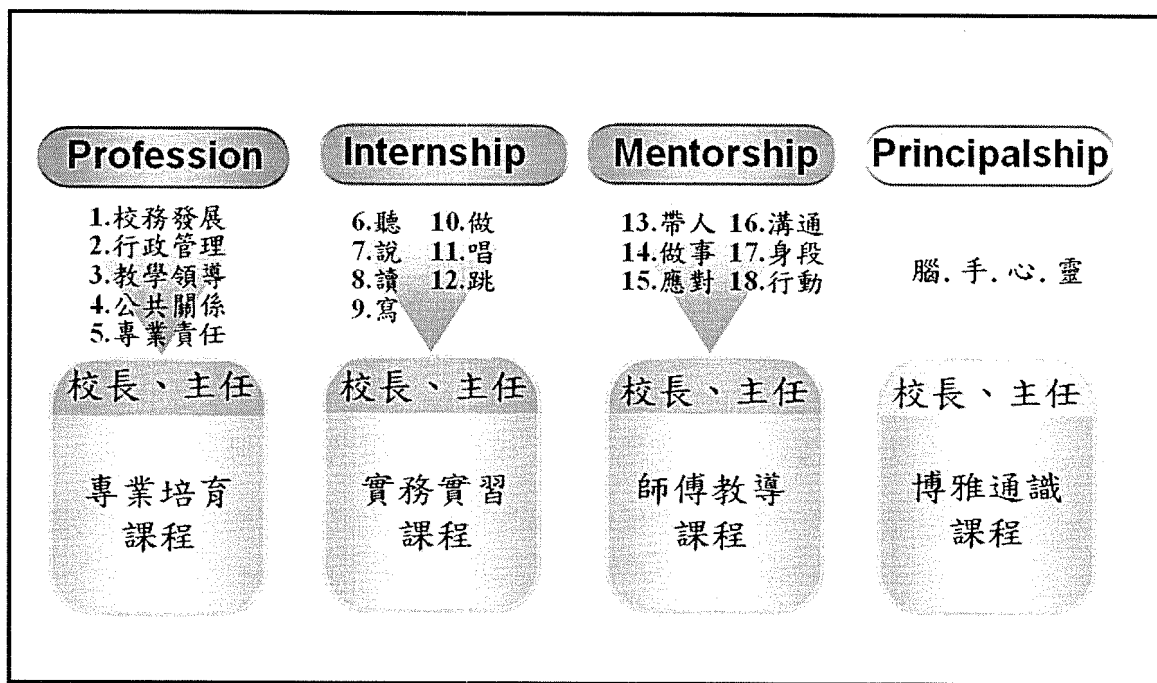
Profession

1.校務發展
2.行政管理
3.教學領導
4.公共關係
5.專業責任

校長、主任

專業培育
課程

Internship

6.聽 10.做
7.說 11.唱
8.讀 12.跳
9.寫

校長、主任

實務實習
課程

Mentorship

13.帶人 16.溝通
14.做事 17.身段
15.應對 18.行動

校長、主任

師傅教導
課程

Principalship

腦.手.心.靈

校長、主任

博雅通識
課程